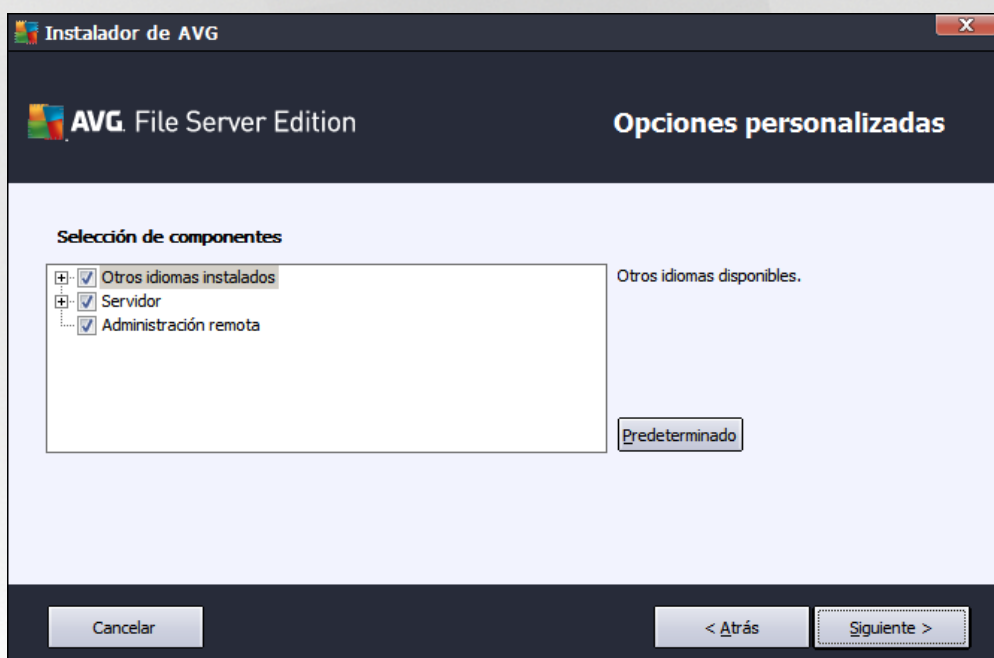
Instalador de AVG

AVG. File Server Edition

Opciones personalizadas

Selección de componentes

Otros idiomas instalados
Servidor
Administración remota

Otros idiomas disponibles.

Predeterminado

Cancelar

< Atrás

Siguiente >